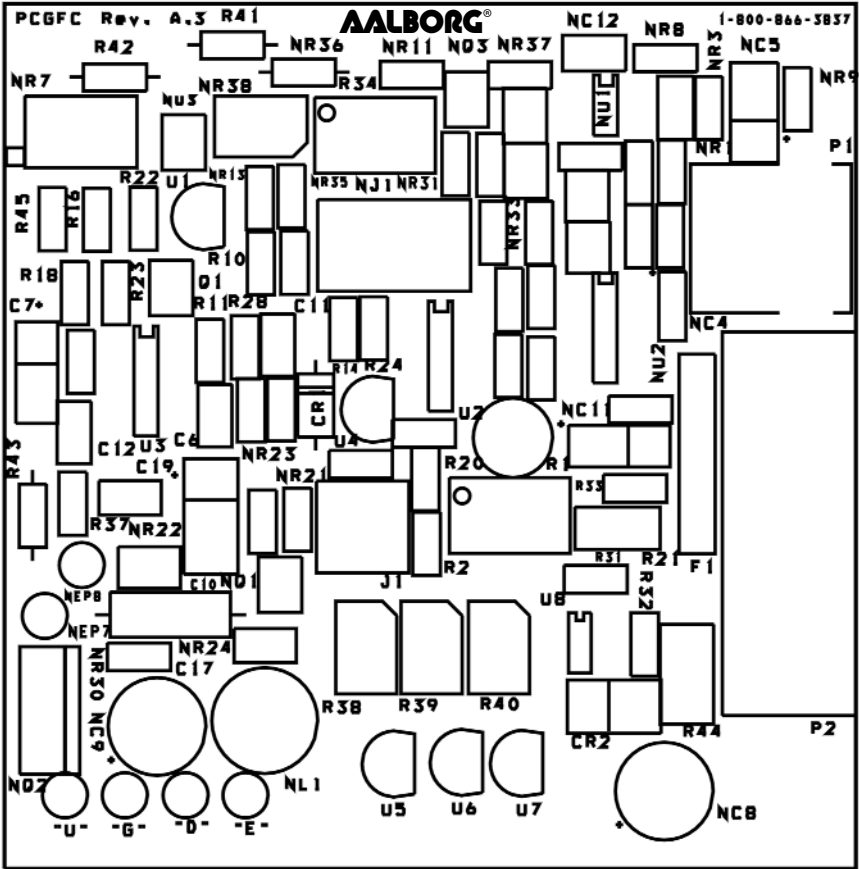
PCGFC Rev. A.3 R41
AALBORG®
NC12
NR8
1-800-866-3837
R42
NR36
NR11
ND3
NR37
NR3
NC5
NR7
NR38
R34
NR9
NU3
NU1
NR1
P1
R22
U1
NR13
NR35
NJ1
NR31
R45
R16
NR33
R10
R18
R23
Q1
R11
R28
C11
C7
NC4
NU2
R14
R24
CR
U2
NC11
R43
C12
U3
C6
U4
NR23
R20
R1
C19
R33
NR21
R37
NR22
R21
F1
C10
ND1
J1
R2
R31
NEP8
R32
U8
NEP7
NR24
NR30
C17
NC9
R38
R39
R40
R44
P2
CR2
NO2
NL1
U5
U6
U7
NC8
-U-
-G-
-D-
-E-